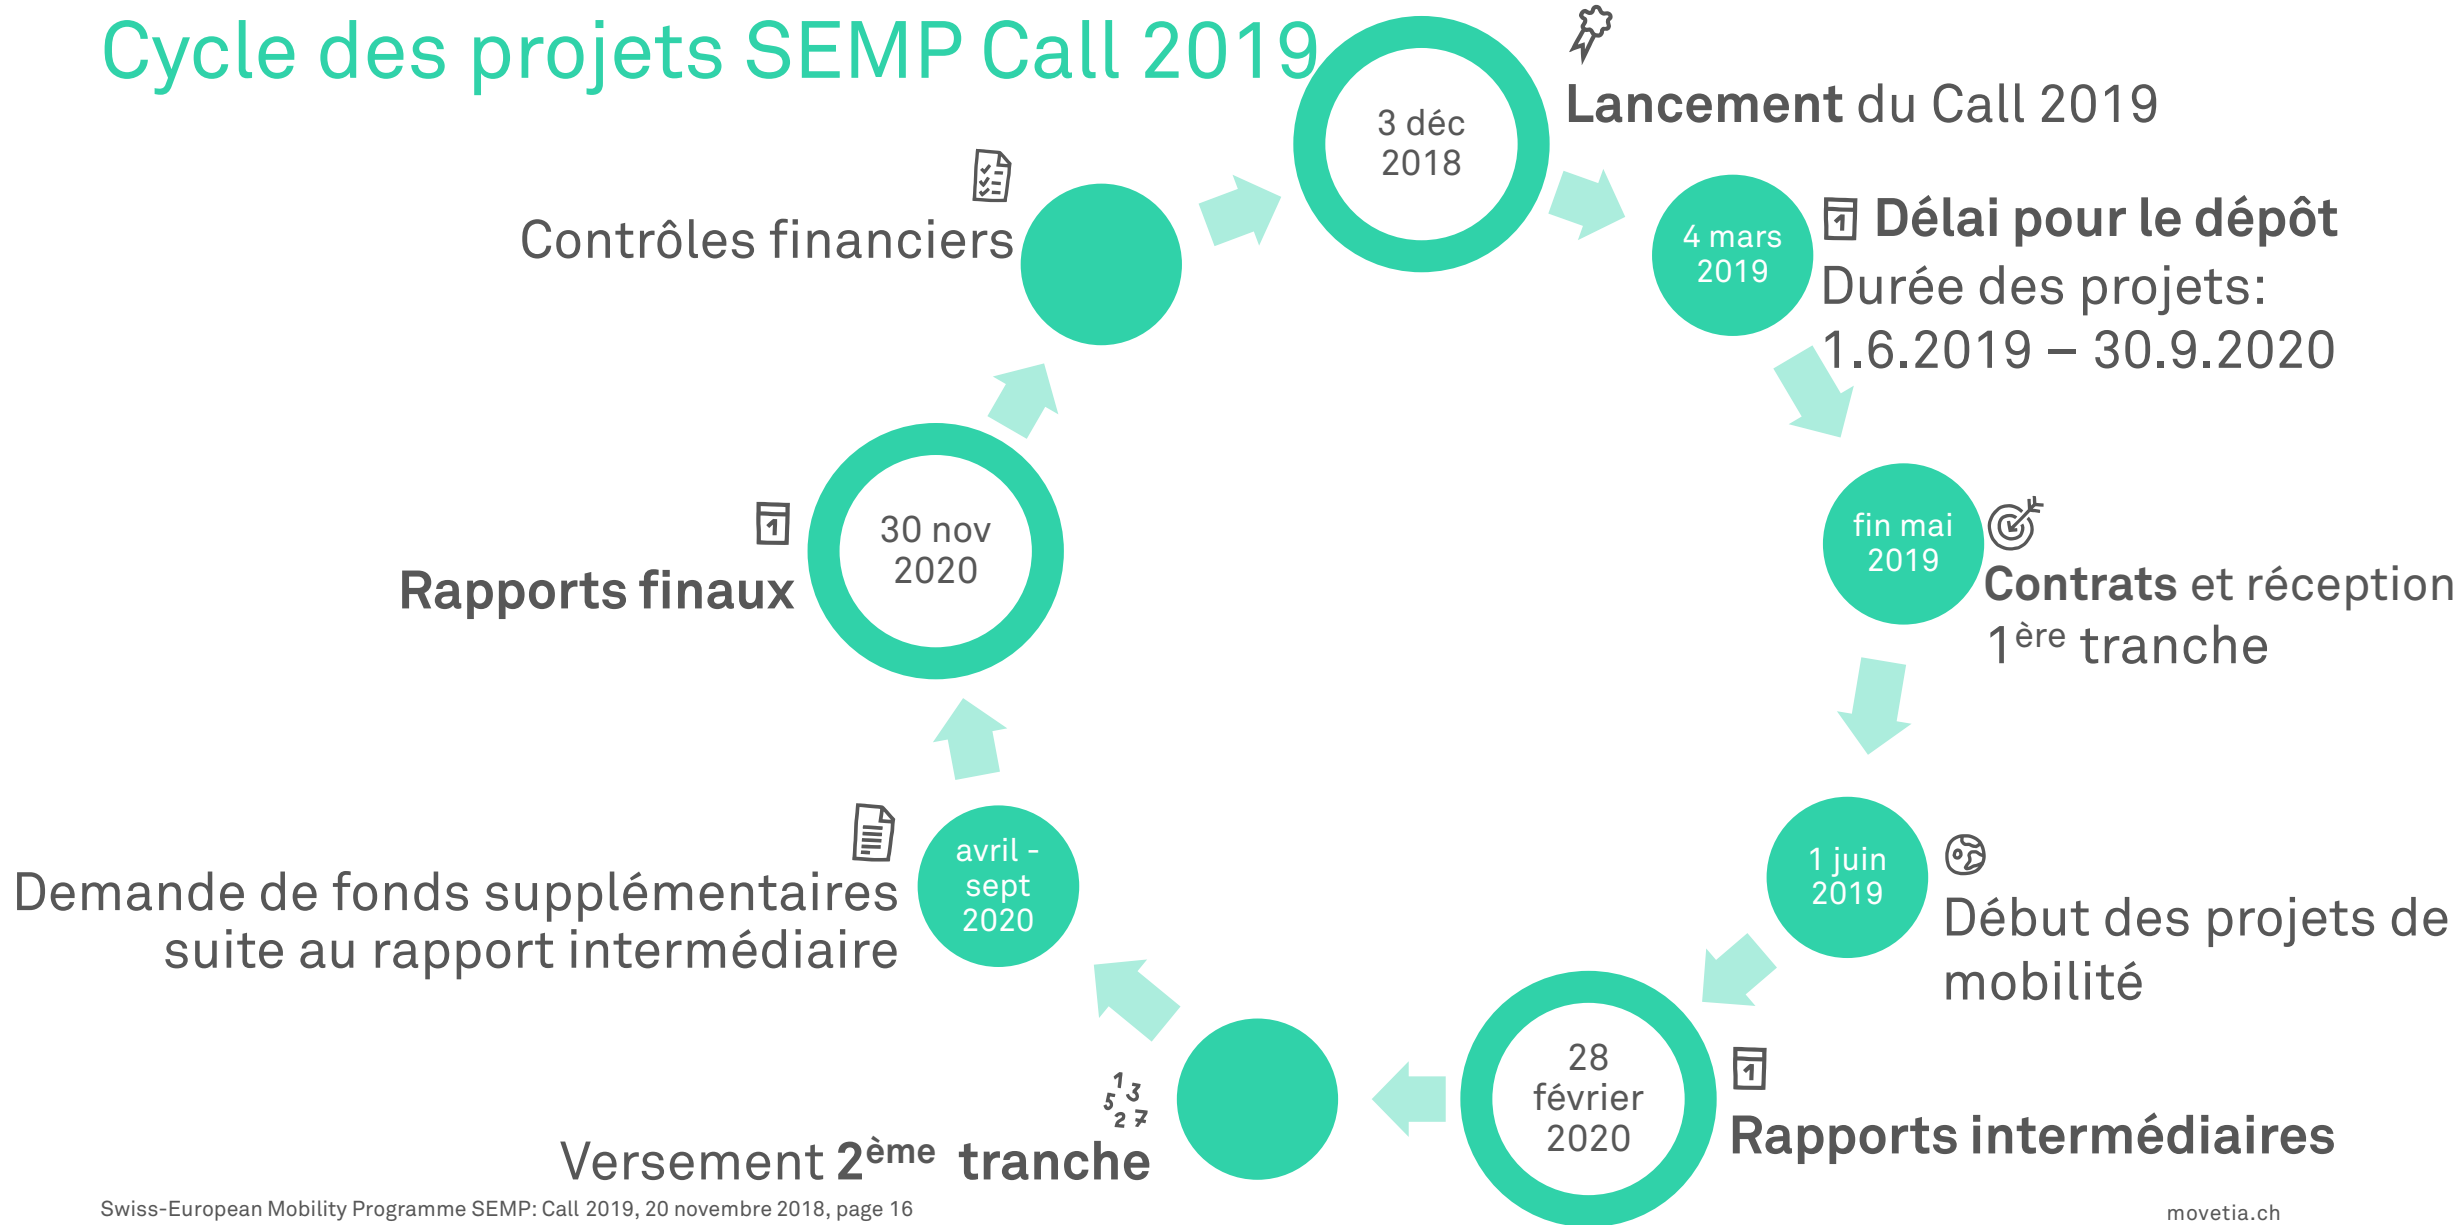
Cycle des projets SEMP Call 2019

3 déc 2018

Lancement du Call 2019

4 mars 2019

Délai pour le dépôt
Durée des projets: 1.6.2019 – 30.9.2020

fin mai 2019

Contrats et réception 1$^{ère}$ tranche

1 juin 2019

Début des projets de mobilité

28 février 2020

Rapports intermédiaires

Versement 2$^{ème}$ tranche

1 3 5 2 7

avril - sept 2020

Demande de fonds supplémentaires suite au rapport intermédiaire

30 nov 2020

Rapports finaux

Contrôles financiers

Swiss-European Mobility Programme SEMP: Call 2019, 20 novembre 2018, page 16

movetia.ch